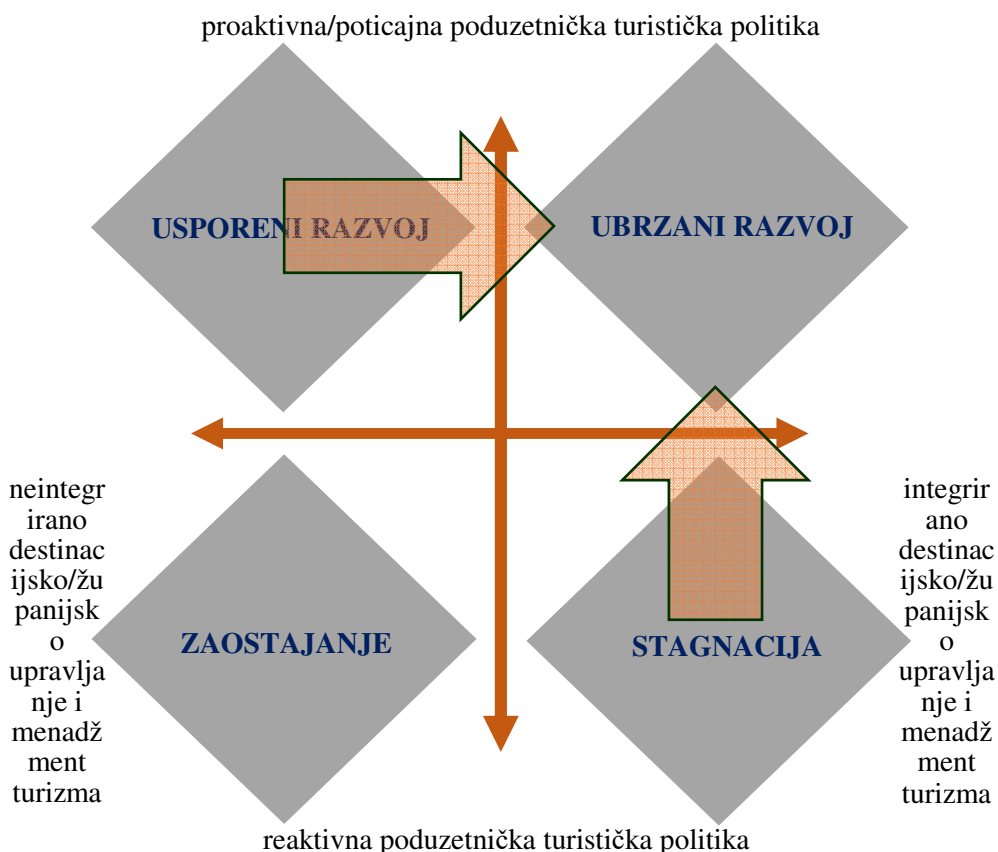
proaktivna/poticajna poduzetnička turistička politika

USPORENI RAZVOJ

UBRZANI RAZVOJ

neintegrirano destinacijsko/županijsko upravljanje i menadžment turizma

ZAOSTAJANJE

STAGNACIJA

integrirano destinacijsko/županijsko upravljanje i menadžment turizma

reaktivna poduzetnička turistička politika